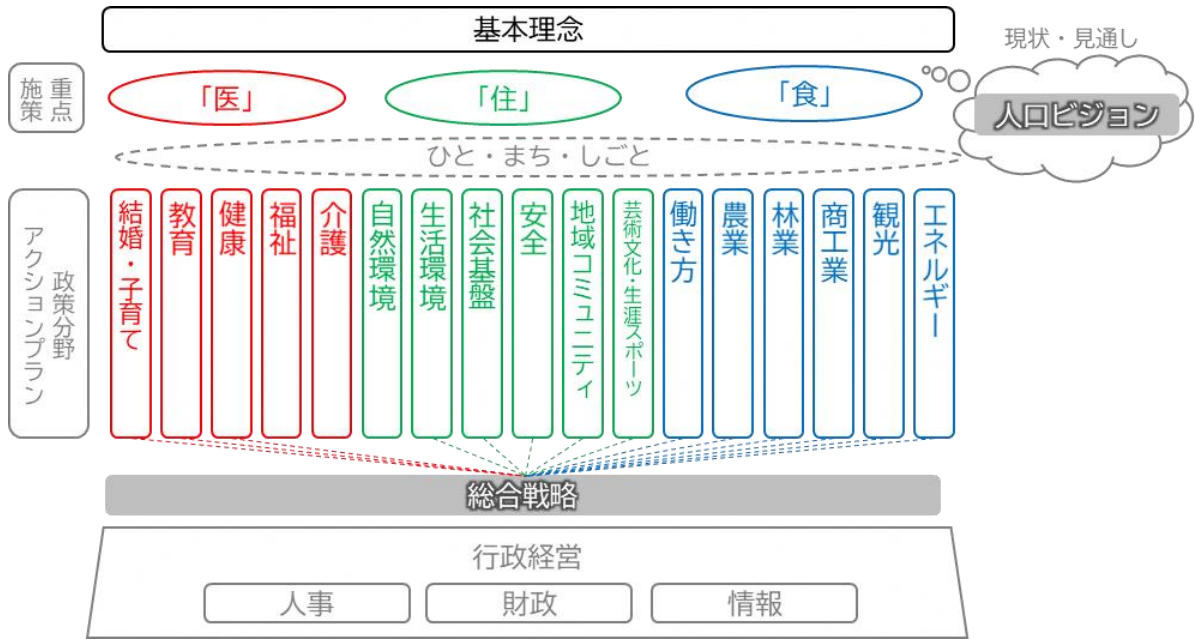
基本理念

現状・見通し

重点施策

「医」

「住」

「食」

人口ビジョン

ひと・まち・しごと

政策分野アクションプラン

結婚・子育て

教育

健康

福祉

介護

自然環境

生活環境

社会基盤

安全

地域コミュニティ

芸術文化・生涯スポーツ

働き方

農業

林業

商工業

観光

エネルギー

総合戦略

行政経営

人事

財政

情報